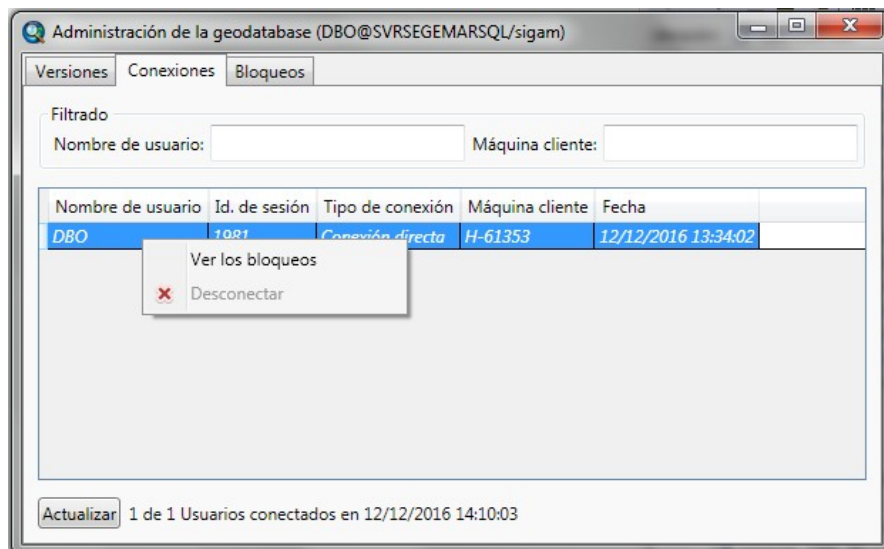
Administración de la geodatabase (DBO@SVRSEGEMARSQL/sigam)

Versiones | Conexiones | Bloqueos

Filtrado

Nombre de usuario: 

Máquina cliente: 

| Nombre de usuario | Id. de sesión | Tipo de conexión | Máquina cliente | Fecha |
|---|---|---|---|---|
| DBO | 1981 | Conexión directa | H-61353 | 12/12/2016 13:34:02 |

Ver los bloqueos

Desconectar

Actualizar 1 de 1 Usuarios conectados en 12/12/2016 14:10:03